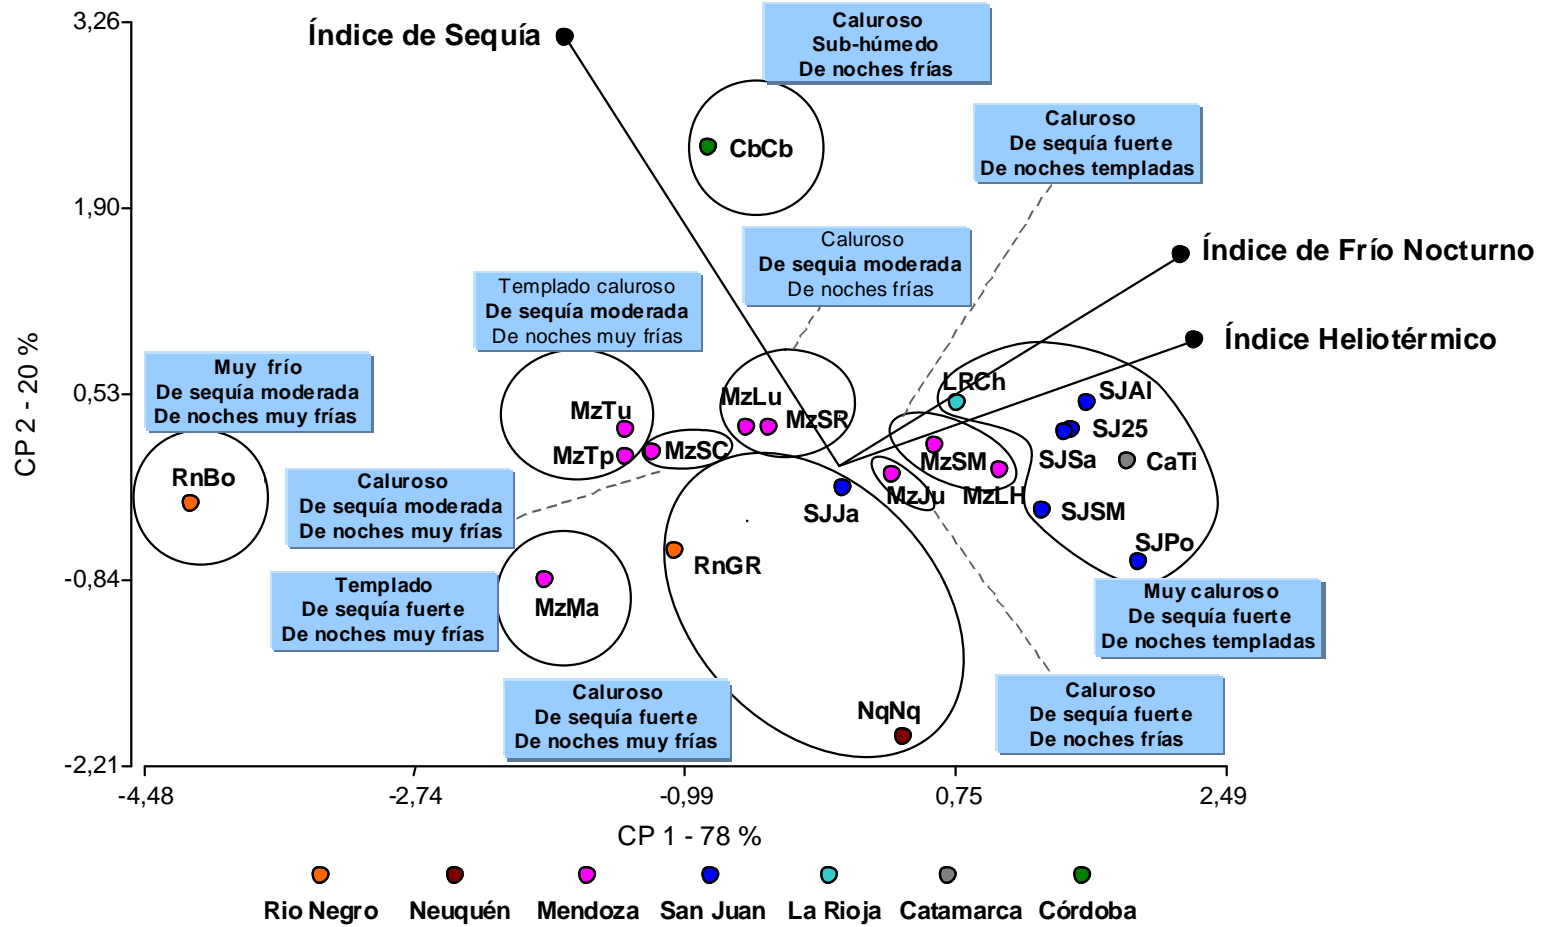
3,26
1,90
0,53
-0,84
-2,21
CP 2 - 20 %

Índice de Sequía

Caluroso
Sub-húmedo
De noches frías

CbCb

Caluroso
De sequía fuerte
De noches templadas

Índice de Frío Nocturno

Caluroso
De sequia moderada
De noches frías

Templado caluroso
De sequía moderada
De noches muy frías

Índice Heliotérmico

Muy frío
De sequía moderada
De noches muy frías

MzTu
MzLu
MzSR
LRCh
SJAl
SJ25
MzTp
MzSC
MzSM
SJSa
CaTi
RnBo
MzJu
MzLH
SJJa
SJSM

Caluroso
De sequía moderada
De noches muy frías

SJPo
RnGR

Templado
De sequía fuerte
De noches muy frías

MzMa

Muy caluroso
De sequía fuerte
De noches templadas

Caluroso
De sequía fuerte
De noches muy frías

NqNq

Caluroso
De sequía fuerte
De noches frías

-4,48
-2,74
-0,99
0,75
2,49
CP 1 - 78 %

Rio Negro
Neuquén
Mendoza
San Juan
La Rioja
Catamarca
Córdoba